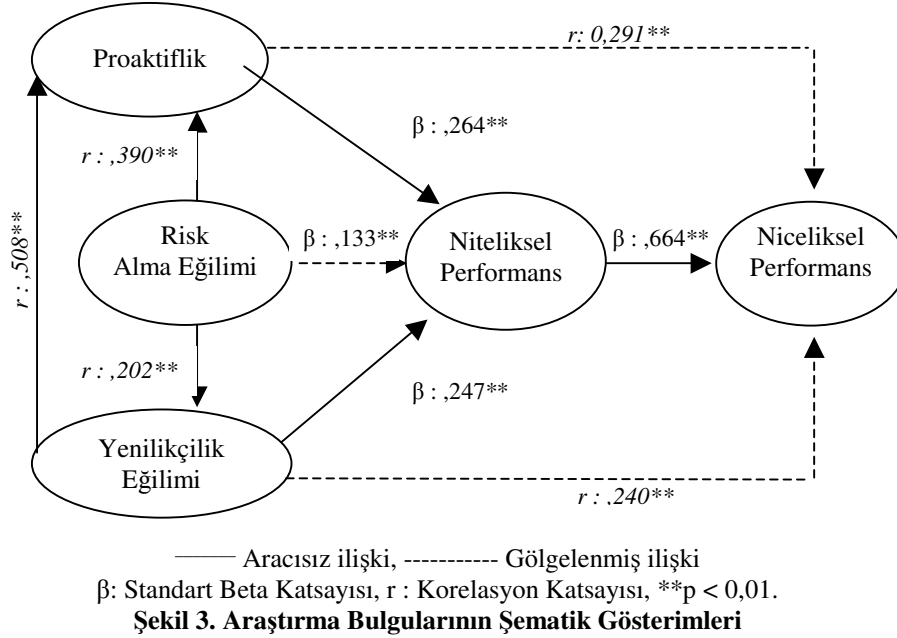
Proaktiflik

r: 0,291**

β : ,264**

r : ,390**

r : ,508**

Risk Alma Eğilimi

β : ,133**

Niteliksel Performans

β : ,664**

Niceliksel Performans

r : ,202**

β : ,247**

Yenilikçilik Eğilimi

r : ,240**

—— Aracısız ilişki, ----------- Gölgelenmiş ilişki
β: Standart Beta Katsayısı, r : Korelasyon Katsayısı, **p < 0,01.
**Şekil 3. Araştırma Bulgularının Şematik Gösterimleri**